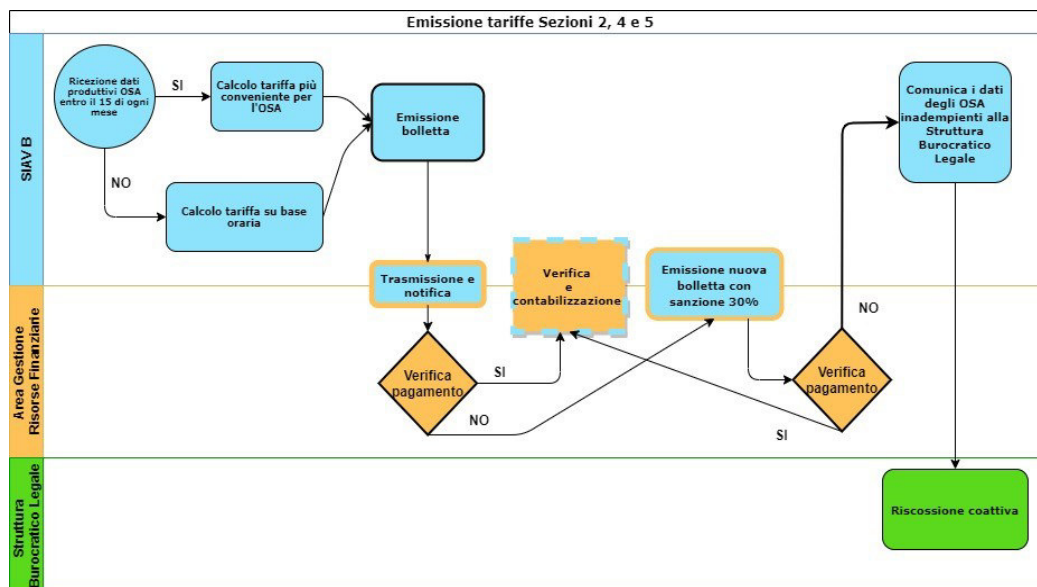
Emissione tariffe Sezioni 2, 4 e 5

SIAV B

Ricezione dati produttivi OSA entro il 15 di ogni mese

SI

Calcolo tariffa più conveniente per l'OSA

NO

Calcolo tariffa su base oraria

Emissione bolletta

Comunica i dati degli OSA inadempienti alla Struttura Burocratico Legale

Area Gestione Risorse Finanziarie

Trasmissione e notifica

Verifica e contabilizzazione

Emissione nuova bolletta con sanzione 30%

NO

Verifica pagamento

SI

NO

Verifica pagamento

SI

Struttura Burocratico Legale

Riscossione coattiva